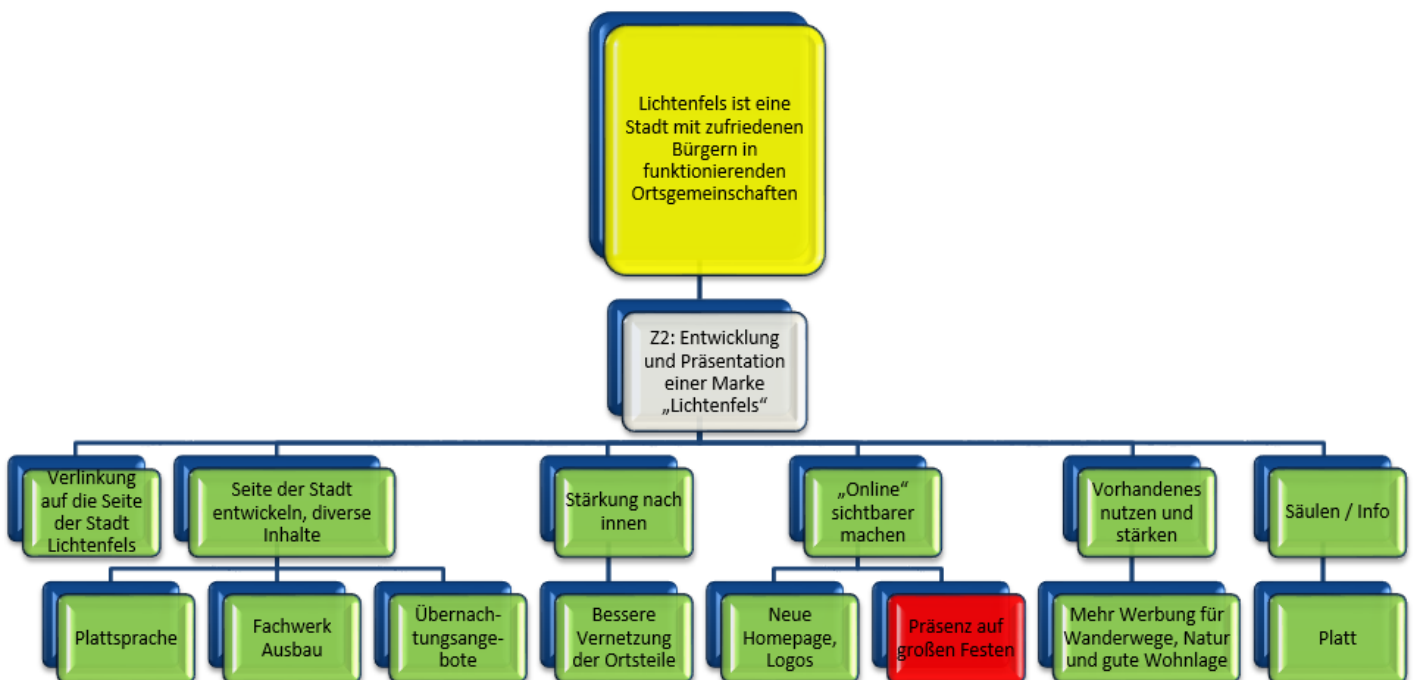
Lichtenfels ist eine Stadt mit zufriedenen Bürgern in funktionierenden Ortsgemeinschaften

Z2: Entwicklung und Präsentation einer Marke „Lichtenfels“

Verlinkung auf die Seite der Stadt Lichtenfels

Seite der Stadt entwickeln, diverse Inhalte

Stärkung nach innen

„Online“ sichtbarer machen

Vorhandenes nutzen und stärken

Säulen / Info

Plattsprache

Fachwerk Ausbau

Übernachtungsangebote

Bessere Vernetzung der Ortsteile

Neue Homepage, Logos

Präsenz auf großen Festen

Mehr Werbung für Wanderwege, Natur und gute Wohnlage

Platt